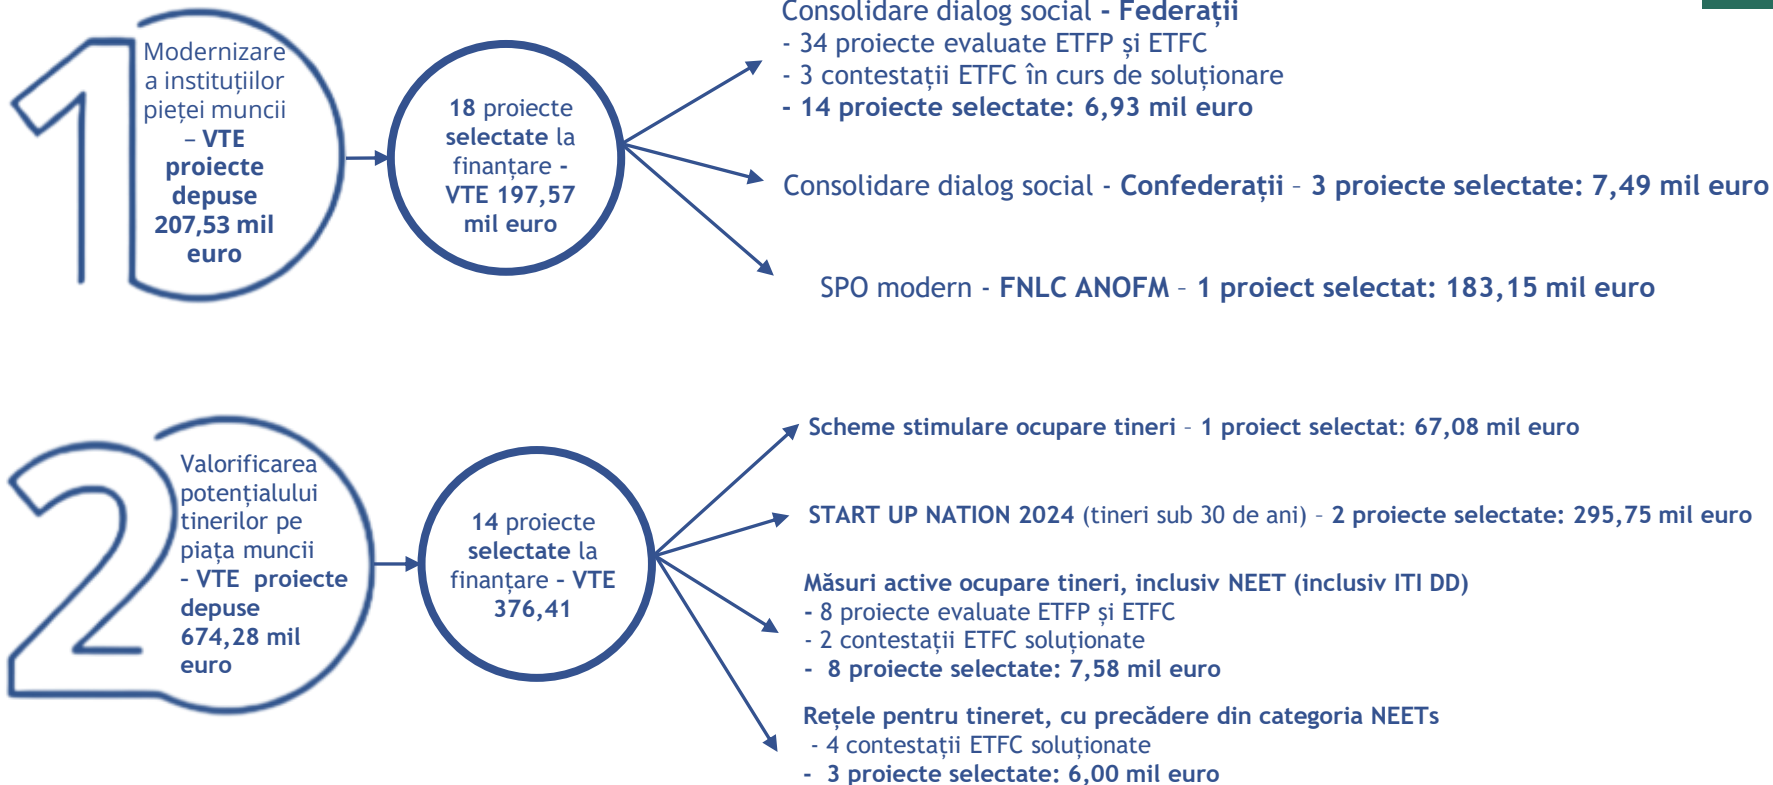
1

Modernizare a instituțiilor pieței muncii – VTE proiecte depuse 207,53 mil euro

18 proiecte selectate la finanțare - VTE 197,57 mil euro

Consolidare dialog social - Federații
- 34 proiecte evaluate ETFP și ETFC
- 3 contestații ETFC în curs de soluționare
- 14 proiecte selectate: 6,93 mil euro

Consolidare dialog social - Confederații – 3 proiecte selectate: 7,49 mil euro

SPO modern - FNLC ANOFM – 1 proiect selectat: 183,15 mil euro

2

Valorificarea potențialului tinerilor pe piața muncii - VTE proiecte depuse 674,28 mil euro

14 proiecte selectate la finanțare - VTE 376,41

Scheme stimulare ocupare tineri – 1 proiect selectat: 67,08 mil euro

START UP NATION 2024 (tineri sub 30 de ani) – 2 proiecte selectate: 295,75 mil euro

Măsuri active ocupare tineri, inclusiv NEET (inclusiv ITI DD)
- 8 proiecte evaluate ETFP și ETFC
- 2 contestații ETFC soluționate
- 8 proiecte selectate: 7,58 mil euro

Rețele pentru tineret, cu precădere din categoria NEETs
- 4 contestații ETFC soluționate
- 3 proiecte selectate: 6,00 mil euro